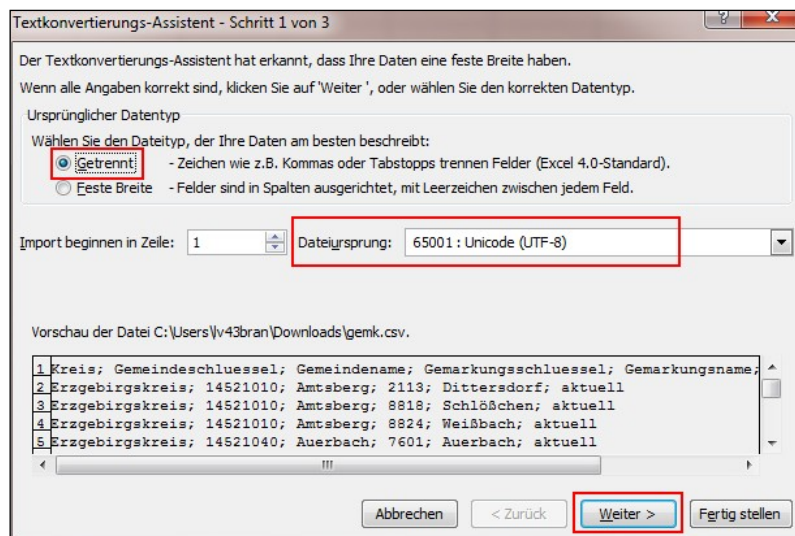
Textkonvertierungs-Assistent - Schritt 1 von 3

? X

Der Textkonvertierungs-Assistent hat erkannt, dass Ihre Daten eine feste Breite haben.

Wenn alle Angaben korrekt sind, klicken Sie auf 'Weiter ', oder wählen Sie den korrekten Datentyp.

Ursprünglicher Datentyp

Wählen Sie den Dateityp, der Ihre Daten am besten beschreibt:

Getrennt - Zeichen wie z.B. Kommas oder Tabstopps trennen Felder (Excel 4.0-Standard).

Feste Breite - Felder sind in Spalten ausgerichtet, mit Leerzeichen zwischen jedem Feld.

Import beginnen in Zeile: 1

Dateiursprung: 65001 : Unicode (UTF-8)

Vorschau der Datei C:\Users\lv43bran\Downloads\gemk.csv.

1 Kreis; Gemeindeschluessel; Gemeindename; Gemarkungsschluessel; Gemarkungsname;
2 Erzgebirgskreis; 14521010; Amtsberg; 2113; Dittersdorf; aktuell
3 Erzgebirgskreis; 14521010; Amtsberg; 8818; Schlößchen; aktuell
4 Erzgebirgskreis; 14521010; Amtsberg; 8824; Weißbach; aktuell
5 Erzgebirgskreis; 14521040; Auerbach; 7601; Auerbach; aktuell

Abbrechen < Zurück Weiter > Fertig stellen